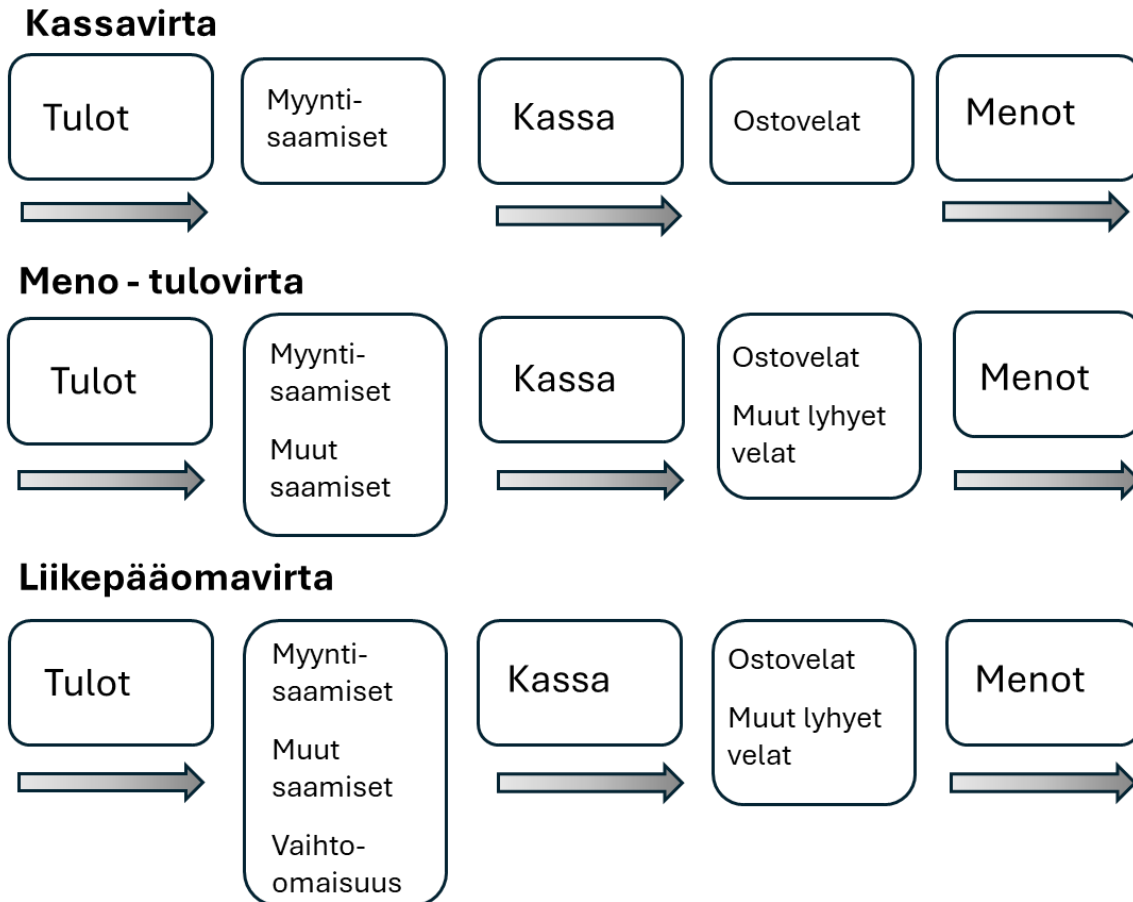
Kassavirta

Tulot

Myynti-saamiset

Kassa

Ostovelat

Menot

Meno - tulovirta

Tulot

Myynti-saamiset

Muut saamiset

Kassa

Ostovelat

Muut lyhyet velat

Menot

Liikepääomavirta

Tulot

Myynti-saamiset

Muut saamiset

Vaihto-omaisuus

Kassa

Ostovelat

Muut lyhyet velat

Menot